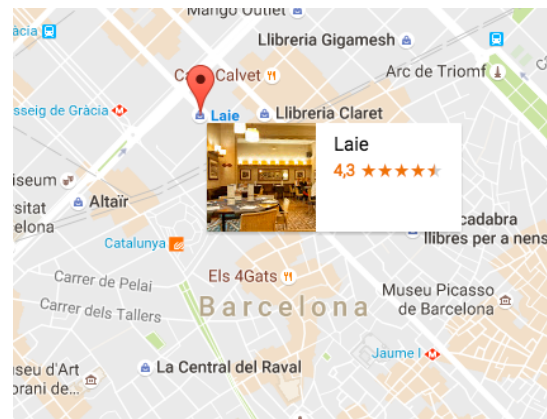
Mango Outlet
Llibreria Gigamesh
C Calvet
Arc de Triomf
sseig de Gràcia
Laie
Llibreria Claret
Laie
4,3 ★★★★★
useum
sitat
elona
Altaïr
cadabra
llibres per a nens
Catalunya
Carrer de Pelai
Els 4Gats
Carrer dels Tallers
Barcelona
Museu Picasso de Barcelona
Jaume I
seu d'Art
orani de...
La Central del Raval